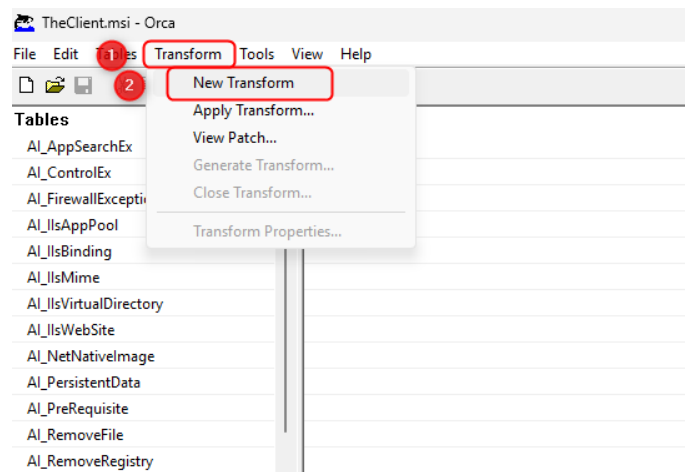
TheClient.msi - Orca

File Edit Tables Transform Tools View Help

1

2

New Transform
Apply Transform...
View Patch...
Generate Transform...
Close Transform...
Transform Properties...

Tables
AI_AppSearchEx
AI_ControlEx
AI_FirewallExceptio
AI_IlsAppPool
AI_IlsBinding
AI_IlsMime
AI_IlsVirtualDirectory
AI_IlsWebSite
AI_NetNativeImage
AI_PersistentData
AI_PreRequisite
AI_RemoveFile
AI_RemoveRegistry